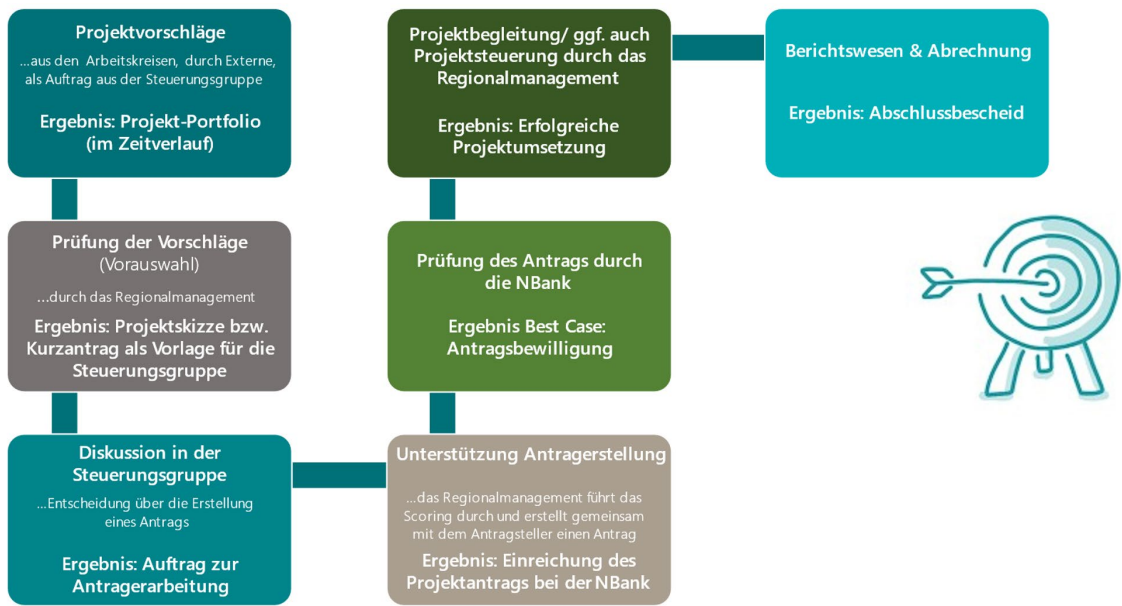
Projektvorschläge
...aus den Arbeitskreisen, durch Externe, als Auftrag aus der Steuerungsgruppe

Ergebnis: Projekt-Portfolio (im Zeitverlauf)

Prüfung der Vorschläge (Vorauswahl)
...durch das Regionalmanagement

Ergebnis: Projektskizze bzw. Kurzantrag als Vorlage für die Steuerungsgruppe

Diskussion in der Steuerungsgruppe
...Entscheidung über die Erstellung eines Antrags

Ergebnis: Auftrag zur Antragerarbeitung

Unterstützung Antragerstellung
...das Regionalmanagement führt das Scoring durch und erstellt gemeinsam mit dem Antragsteller einen Antrag

Ergebnis: Einreichung des Projektantrags bei der NBank

Prüfung des Antrags durch die NBank

Ergebnis Best Case: Antragsbewilligung

Projektbegleitung/ ggf. auch Projektsteuerung durch das Regionalmanagement

Ergebnis: Erfolgreiche Projektumsetzung

Berichtswesen & Abrechnung

Ergebnis: Abschlussbescheid